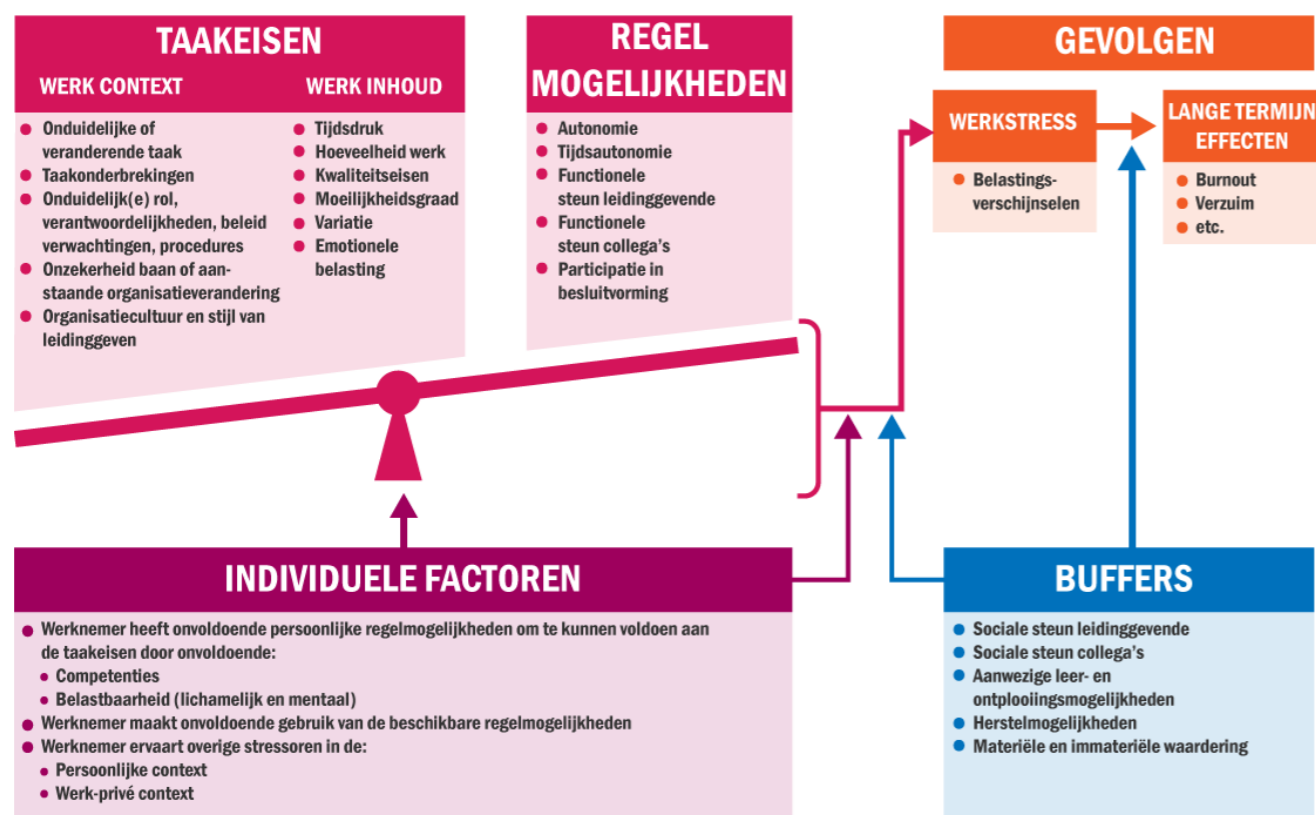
TAAKEISEN

WERK CONTEXT

- Onduidelijke of veranderende taak
- Taakonderbrekingen
- Onduidelijk(e) rol, verantwoordelijkheden, beleid verwachtingen, procedures
- Onzekerheid baan of aanstaande organisatieverandering
- Organisatiecultuur en stijl van leidinggeven

WERK INHOUD

- Tijdsdruk
- Hoeveelheid werk
- Kwaliteitseisen
- Moeilijkheidsgraad
- Variatie
- Emotionele belasting

REGEL MOGELIJKHEDEN

- Autonomie
- Tijdsautonomie
- Functionele steun leidinggevende
- Functionele steun collega's
- Participatie in besluitvorming

GEVOLGEN

WERKSTRESS

- Belastingsverschijnselen

LANGE TERMIJN EFFECTEN

- Burnout
- Verzuim
- etc.

INDIVIDUELE FACTOREN

- Werknemer heeft onvoldoende persoonlijke regelmogelijkheden om te kunnen voldoen aan de taakeisen door onvoldoende:
  - Competenties
  - Belastbaarheid (lichamelijk en mentaal)
- Werknemer maakt onvoldoende gebruik van de beschikbare regelmogelijkheden
- Werknemer ervaart overige stressoren in de:
  - Persoonlijke context
  - Werk-privé context

BUFFERS

- Sociale steun leidinggevende
- Sociale steun collega's
- Aanwezige leer- en ontplooiingsmogelijkheden
- Herstelmogelijkheden
- Materiële en immateriële waardering